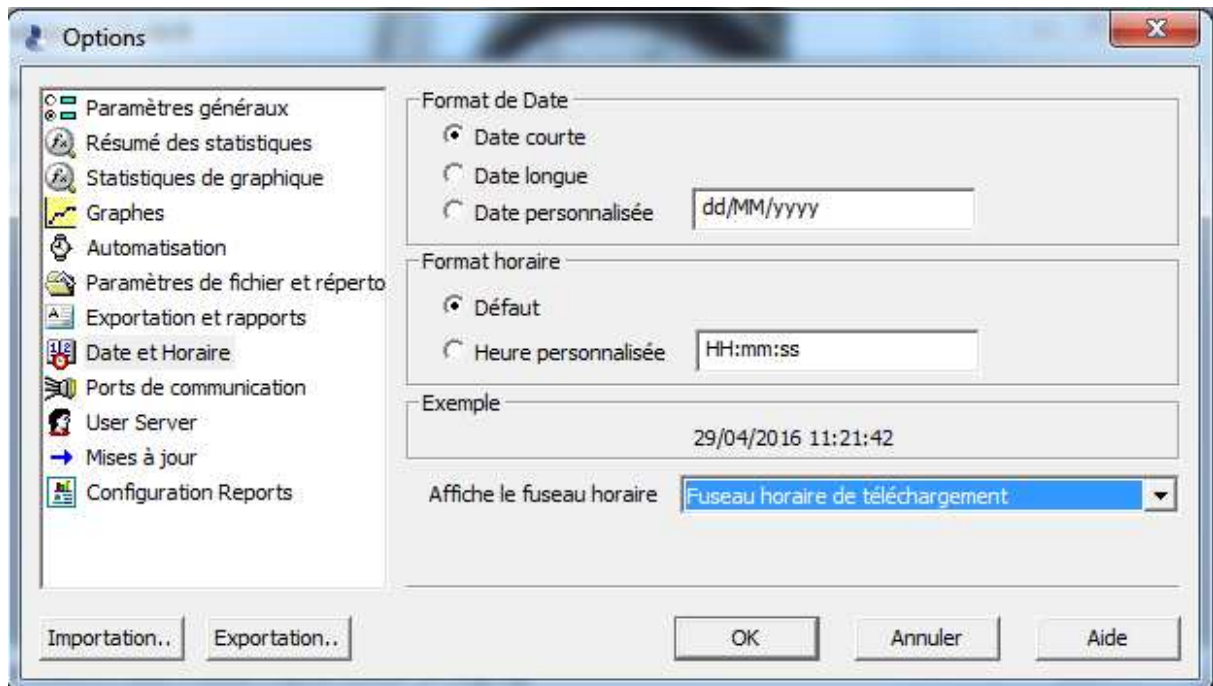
Options

Paramètres généraux
Résumé des statistiques
Statistiques de graphique
Graphes
Automatisation
Paramètres de fichier et réperto
Exportation et rapports
Date et Horaire
Ports de communication
User Server
Mises à jour
Configuration Reports

Format de Date
Date courte
Date longue
Date personnalisée
dd/MM/yyyy

Format horaire
Défaut
Heure personnalisée
HH:mm:ss

Exemple
29/04/2016 11:21:42

Affiche le fuseau horaire
Fuseau horaire de téléchargement

Importation..
Exportation..
OK
Annuler
Aide